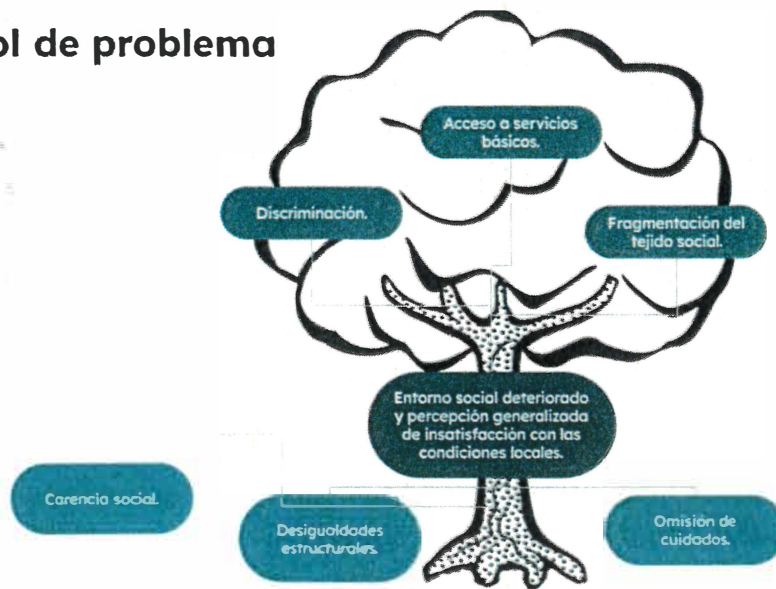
ol de problema

Acceso a servicios básicos.

Discriminación.

Fragmentación del tejido social.

Entorno social deteriorado y percepción generalizada de insatisfacción con las condiciones locales.

Carencia social.

Desigualdades estructurales.

Omisión de cuidados.